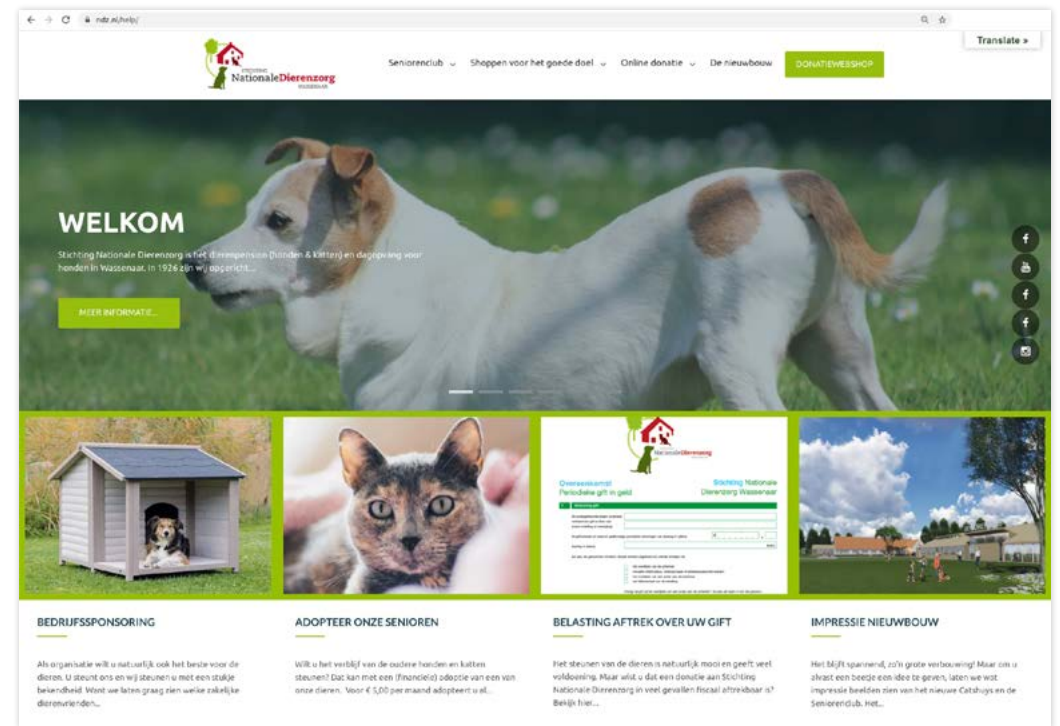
ndz.nl/help/

Translate »

Stichting NationaleDierenzorg Wassenaar

Seniorenclub Shoppen voor het goede doel Online donatie De nieuwbouw DONATIEWEBSHOP

WELKOM

Stichting Nationale Dierenzorg is het dierenpension (honden & katten) en dagopvang voor honden in Wassenaar. In 1926 zijn wij opgericht...

MEER INFORMATIE...

NationaleDierenzorg

Overeenkomst Periodieke gift in geld

Stichting Nationale Dierenzorg Wassenaar

BEDRIJFSSPONSORING

Als organisatie wilt u natuurlijk ook het beste voor de dieren. U steunt ons en wij steunen u met een stukje bekendheid. Want we laten graag zien welke zakelijke dierenvrienden...

ADOPTEER ONZE SENIOREN

Wilt u het verblijf van de oudere honden en katten steunen? Dat kan met een (financiële) adoptie van een van onze dieren. Voor € 5,00 per maand adopteert u al...

BELASTING AFTREK OVER UW GIFT

Het steunen van de dieren is natuurlijk mooi en geeft veel voldoening. Maar wist u dat een donatie aan Stichting Nationale Dierenzorg in veel gevallen fiscaal aftrekbaar is? Bekijk hier...

IMPRESSIE NIEUWBOUW

Het blijft spannend, zo'n grote verbouwing! Maar om u alvast een beetje een idee te geven, laten we wat impressie beelden zien van het nieuwe Catshuys en de Seniorenclub. Het...